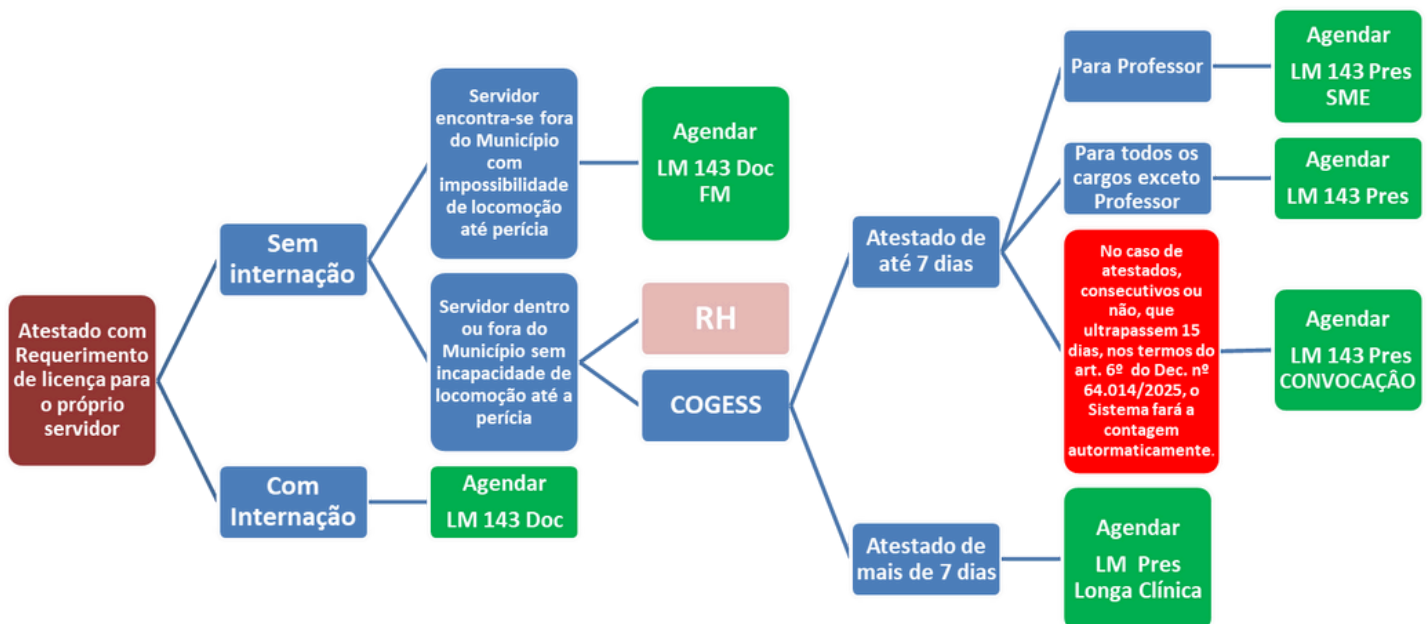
Atestado com Requerimento de licença para o próprio servidor

Sem internação

Servidor encontra-se fora do Município com impossibilidade de locomoção até perícia

Agendar
LM 143 Doc FM

Servidor dentro ou fora do Município sem incapacidade de locomoção até a perícia

RH

COGESS

Com Internação

Agendar
LM 143 Doc

Atestado de até 7 dias

Para Professor

Agendar
LM 143 Pres SME

Para todos os cargos exceto Professor

Agendar
LM 143 Pres

No caso de atestados, consecutivos ou não, que ultrapassem 15 dias, nos termos do art. 6º do Dec. nº 64.014/2025, o Sistema fará a contagem autormaticamente.

Agendar
LM 143 Pres CONVOCAÇÃO

Atestado de mais de 7 dias

Agendar
LM Pres Longa Clínica